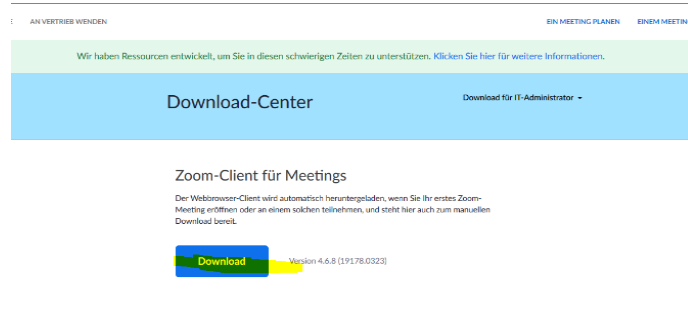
AN VERTRIEB WENDEN

EIN MEETING PLANEN EINEM MEETIN

Wir haben Ressourcen entwickelt, um Sie in diesen schwierigen Zeiten zu unterstützen. Klicken Sie hier für weitere Informationen.

Download-Center

Download für IT-Administrator

Zoom-Client für Meetings

Der Webbrowser-Client wird automatisch heruntergeladen, wenn Sie Ihr erstes Zoom-Meeting eröffnen oder an einem solchen teilnehmen, und steht hier auch zum manuellen Download bereit.

Download

Version 4.6.8 (19178.0323)